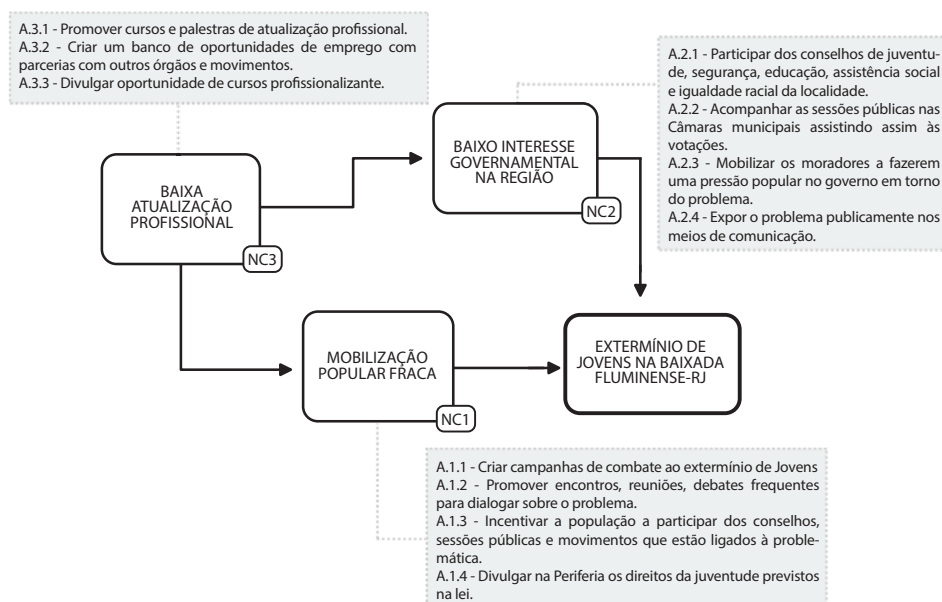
A.3.1 - Promover cursos e palestras de atualização profissional.
A.3.2 - Criar um banco de oportunidades de emprego com parcerias com outros órgãos e movimentos.
A.3.3 - Divulgar oportunidade de cursos profissionalizante.

A.2.1 - Participar dos conselhos de juventude, segurança, educação, assistência social e igualdade racial da localidade.
A.2.2 - Acompanhar as sessões públicas nas Câmaras municipais assistindo assim às votações.
A.2.3 - Mobilizar os moradores a fazerem uma pressão popular no governo em torno do problema.
A.2.4 - Expor o problema publicamente nos meios de comunicação.

BAIXO INTERESSE GOVERNAMENTAL NA REGIÃO

NC2

BAIXA ATUALIZAÇÃO PROFISSIONAL

NC3

MOBILIZAÇÃO POPULAR FRACA

NC1

EXTERMÍNIO DE JOVENS NA BAIXADA FLUMINENSE-RJ

A.1.1 - Criar campanhas de combate ao extermínio de Jovens
A.1.2 - Promover encontros, reuniões, debates frequentes para dialogar sobre o problema.
A.1.3 - Incentivar a população a participar dos conselhos, sessões públicas e movimentos que estão ligados à problemática.
A.1.4 - Divulgar na Periferia os direitos da juventude previstos na lei.